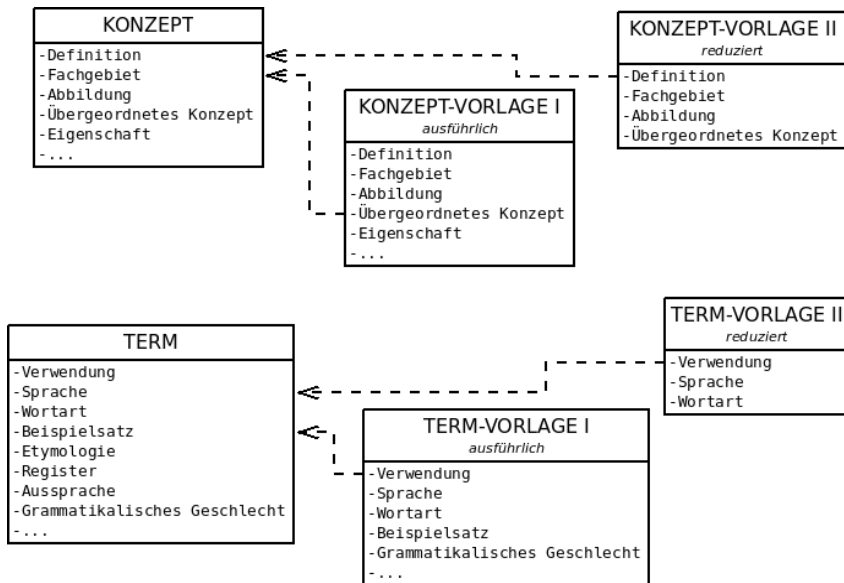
KONZEPT
-Definition
-Fachgebiet
-Abbildung
-Übergeordnetes Konzept
-Eigenschaft
-...

KONZEPT-VORLAGE II
reduziert
-Definition
-Fachgebiet
-Abbildung
-Übergeordnetes Konzept

KONZEPT-VORLAGE I
ausführlich
-Definition
-Fachgebiet
-Abbildung
-Übergeordnetes Konzept
-Eigenschaft
-...

TERM
-Verwendung
-Sprache
-Wortart
-Beispielsatz
-Etymologie
-Register
-Aussprache
-Grammatikalisches Geschlecht
-...

TERM-VORLAGE II
reduziert
-Verwendung
-Sprache
-Wortart

TERM-VORLAGE I
ausführlich
-Verwendung
-Sprache
-Wortart
-Beispielsatz
-Grammatikalisches Geschlecht
-...